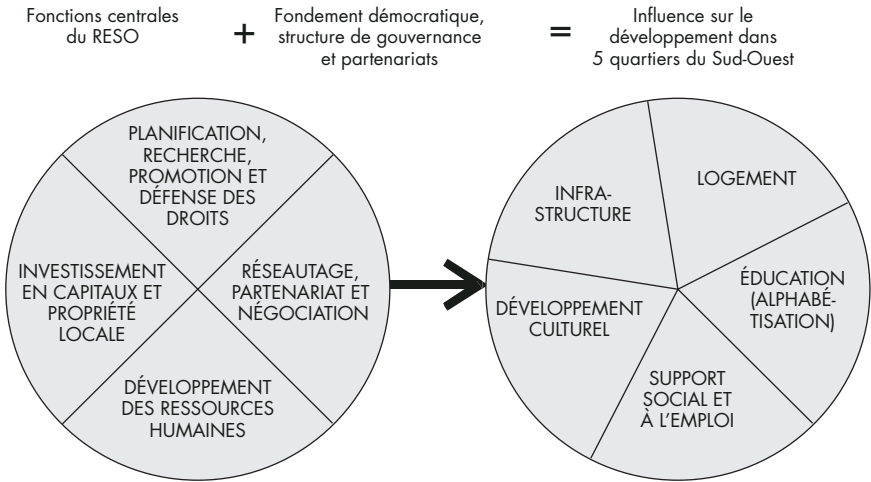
Fonctions centrales du RESO

+

Fondement démocratique, structure de gouvernance et partenariats

=

Influence sur le développement dans 5 quartiers du Sud-Ouest

PLANIFICATION, RECHERCHE, PROMOTION ET DÉFENSE DES DROITS

INVESTISSEMENT EN CAPITAUX ET PROPRIÉTÉ LOCALE

RÉSEAUTAGE, PARTENARIAT ET NÉGOCIATION

DÉVELOPPEMENT DES RESSOURCES HUMAINES

INFRA-STRUCTURE

LOGEMENT

ÉDUCATION (ALPHABÉ-TISATION)

DÉVELOPPEMENT CULTUREL

SUPPORT SOCIAL ET À L'EMPLOI